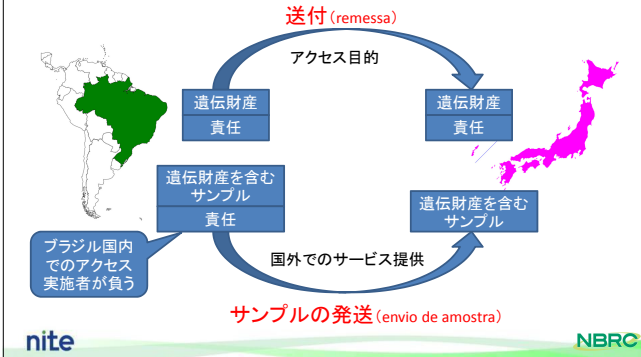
送付（remessa）

アクセス目的

遺伝財産

責任

遺伝財産

責任

遺伝財産を含むサンプル

責任

遺伝財産を含むサンプル

ブラジル国内でのアクセス実施者が負う

国外でのサービス提供

サンプルの発送（envio de amostra）

nite

NBRC